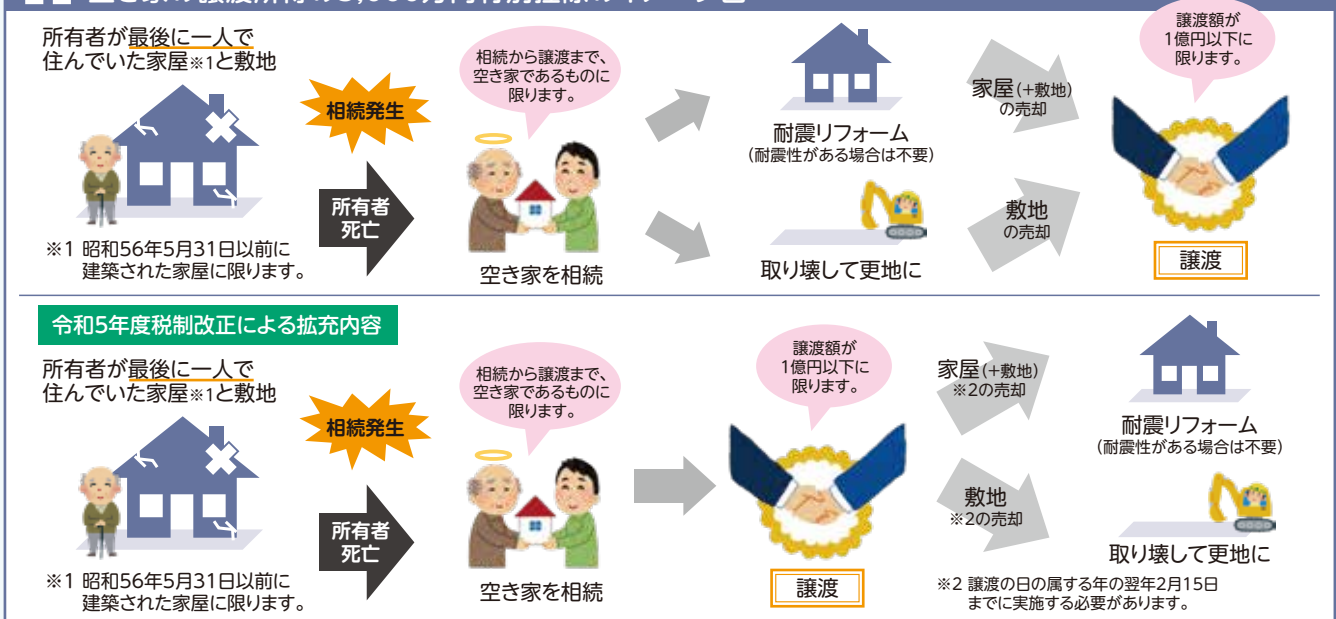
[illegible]

所有者が最後に一人で住んでいた家屋※1と敷地

相続発生

所有者死亡

※1 昭和56年5月31日以前に建築された家屋に限ります。

相続から譲渡まで、空き家であるものに限ります。

空き家を相続

耐震リフォーム
（耐震性がある場合は不要）

取り壊して更地に

家屋（+敷地）の売却

敷地の売却

譲渡額が1億円以下に限ります。

譲渡

令和5年度税制改正による拡充内容

所有者が最後に一人で住んでいた家屋※1と敷地

相続発生

所有者死亡

※1 昭和56年5月31日以前に建築された家屋に限ります。

相続から譲渡まで、空き家であるものに限ります。

空き家を相続

譲渡額が1億円以下に限ります。

譲渡

家屋（+敷地）※2の売却

敷地 ※2の売却

耐震リフォーム
（耐震性がある場合は不要）

取り壊して更地に

※2 譲渡の日の属する年の翌年2月15日までに実施する必要があります。